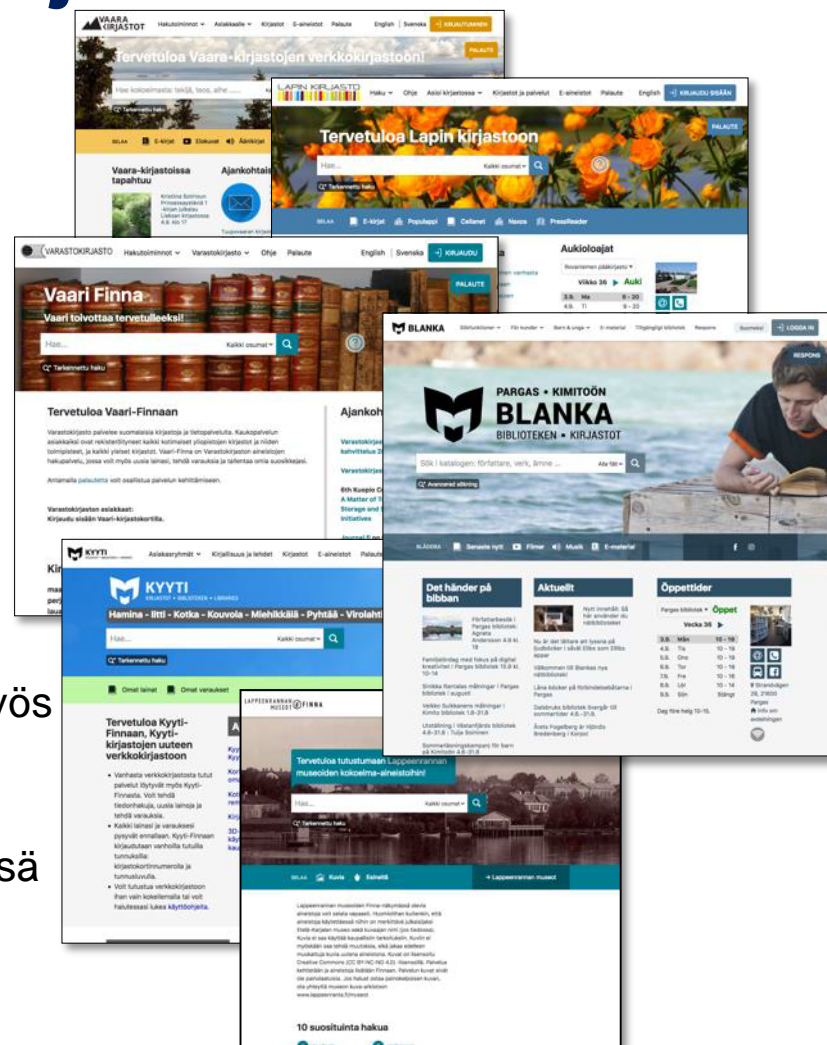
VAARA KIRJASTOT Hakutoiminnot Asiakkaalle Kirjastot E-aineistot Palaute English Svenska KIRJAUDU SISÄÄN

Tervetuloa Vaara-kirjastojen verkkokirjastoon!

PALAUTE

Vaara-kirjastoissa tapahtuu

Ajankohtais

LAPIN KIRJASTO Haku Ohje Asioi kirjastossa Kirjastot ja palvelut E-aineistot Palaute English KIRJAUDU SISÄÄN

Tervetuloa Lapin kirjastoon

Kaikki osumat

Tarkennettu haku

PALAUTE

E-kirjat Popuplppi Cellanet Naxos PressReader

Aukioloajat

Vikko 36 Auki

VARASTOKIRJASTO Hakutoiminnot Varastokirjasto Ohje Palaute English Svenska KIRJAUDU

Vaari Finna

Vaari toivottaa tervetulleeksi!

Hae...

Kaikki osumat

Tarkennettu haku

PALAUTE

Tervetuloa Vaari-Finnaan

Ajankoh

Varastokirjasto palvelee suomalaisia kirjastoja ja tietopalveluita. Kaukopalvelun asiakkaiksi ovat rekisteröityneet kaikki kotimaiset yliopistojen kirjastot ja niiden toimipisteet, ja kaikki yleiset kirjastot. Vaari-Finna on Varastokirjaston aineistojen hakupalvelu, jossa voit myös uusia lainasi, tehdä varauksia ja tallentaa omia suosikkejasi.

Antamalla palautetta voit osallistua palvelun kehittämiseen.

Varastokirjaston asiakkaat:
Kirjaudu sisään Vaari-kirjastokortilla.

BLANKA Sökfunktioner För kunder Barn & Unga E-material Tillgängligt bibliotek Respons Suomeksi LOGGA IN

PARGAS • KIMITOÖN
BLANKA
BIBLIOTEKEN • KIRJASTOT

Sök i katalogen: författare, verk, ämne ...

Alla fält

Avancerad sökning

RESPONS

Senaste nytt Filmer Musik E-material

Det händer på bibban

Aktuellt

Öppettider

Pargas bibliotek Öppet

Vecka 36

| 3.9. | Mån | 10 - 16 |
|---|---|---|
| 4.9. | Tis | 10 - 16 |
| 5.9. | Ons | 10 - 16 |
| 6.9. | Tor | 10 - 16 |
| 7.9. | Fre | 10 - 16 |
| 8.9. | Lör | 10 - 14 |
| 9.9. | Sön | Stängt |

Dag före helg 10-15.

KYYTI Asiakasryhmät Kirjallisuus ja lehdet Kirjastot E-aineistot Palaute

KYYTI
KIRJASTOT • BIBLIOTEKEN • LIBRARIES

Hamina - Iitti - Kotka - Kouvola - Miehikkälä - Pyhtää - Virolahti

Hae...

Kaikki osumat

Tarkennettu haku

Omat lainat Omat varaukset

Tervetuloa Kyyti-Finnaan, Kyyti-kirjastojen uuteen verkkokirjastoon

• Vanhasta verkkokirjastosta tutut palvelut löytyvät myös Kyyti-Finnasta. Voit tehdä tiedonhakuja, uusia lainoja ja tehdä varauksia.
• Kaikki lainasi ja varauksesi pysyvät ennallaan. Kyyti-Finnaan kirjaudutaan vanhoilla tutuilla tunnuksilla: kirjastokortinnumerolla ja tunnusluvulla.
• Voit tutustua verkkokirjastoon ihan vain kokeilemalla tai voit halutessasi lukea käyttöohjeita.

LAPPEENRANNAN MUSEOT FINNA

Tervetuloa tutustumaan Lappeenrannan museoiden kokoelma-aineistoihin!

Hae...

Kaikki osumat

Tarkennettu haku

Kuvia Esineitä

Lappeenrannan museot

10 suosituinta hakua

yös

sä